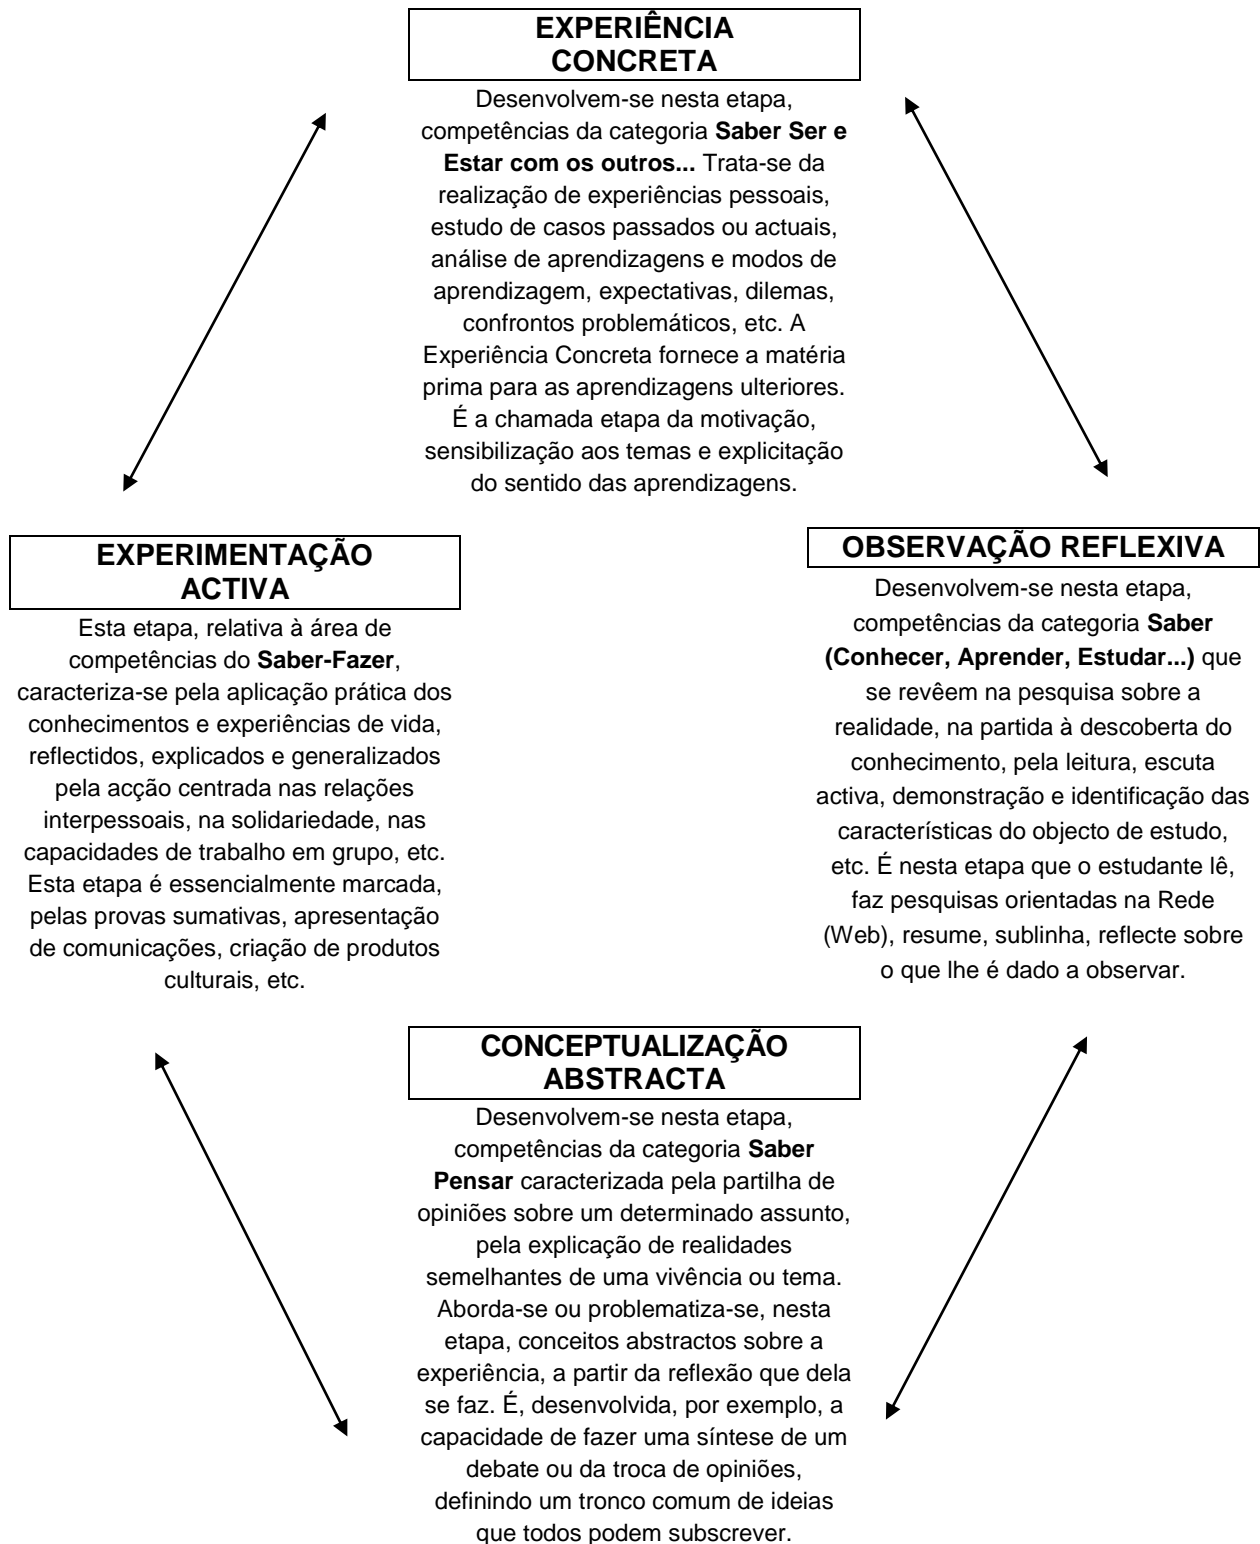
EXPERIÊNCIA CONCRETA

Desenvolvem-se nesta etapa, competências da categoria **Saber Ser e Estar com os outros...** Trata-se da realização de experiências pessoais, estudo de casos passados ou actuais, análise de aprendizagens e modos de aprendizagem, expectativas, dilemas, confrontos problemáticos, etc. A Experiência Concreta fornece a matéria prima para as aprendizagens ulteriores. É a chamada etapa da motivação, sensibilização aos temas e explicitação do sentido das aprendizagens.

EXPERIMENTAÇÃO ACTIVA

Esta etapa, relativa à área de competências do **Saber-Fazer**, caracteriza-se pela aplicação prática dos conhecimentos e experiências de vida, reflectidos, explicados e generalizados pela acção centrada nas relações interpessoais, na solidariedade, nas capacidades de trabalho em grupo, etc. Esta etapa é essencialmente marcada, pelas provas sumativas, apresentação de comunicações, criação de produtos culturais, etc.

OBSERVAÇÃO REFLEXIVA

Desenvolvem-se nesta etapa, competências da categoria **Saber (Conhecer, Aprender, Estudar...)** que se revêem na pesquisa sobre a realidade, na partida à descoberta do conhecimento, pela leitura, escuta activa, demonstração e identificação das características do objecto de estudo, etc. É nesta etapa que o estudante lê, faz pesquisas orientadas na Rede (Web), resume, sublinha, reflecte sobre o que lhe é dado a observar.

CONCEPTUALIZAÇÃO ABSTRACTA

Desenvolvem-se nesta etapa, competências da categoria **Saber Pensar** caracterizada pela partilha de opiniões sobre um determinado assunto, pela explicação de realidades semelhantes de uma vivência ou tema. Aborda-se ou problematiza-se, nesta etapa, conceitos abstractos sobre a experiência, a partir da reflexão que dela se faz. É, desenvolvida, por exemplo, a capacidade de fazer uma síntese de um debate ou da troca de opiniões, definindo um tronco comum de ideias que todos podem subscrever.